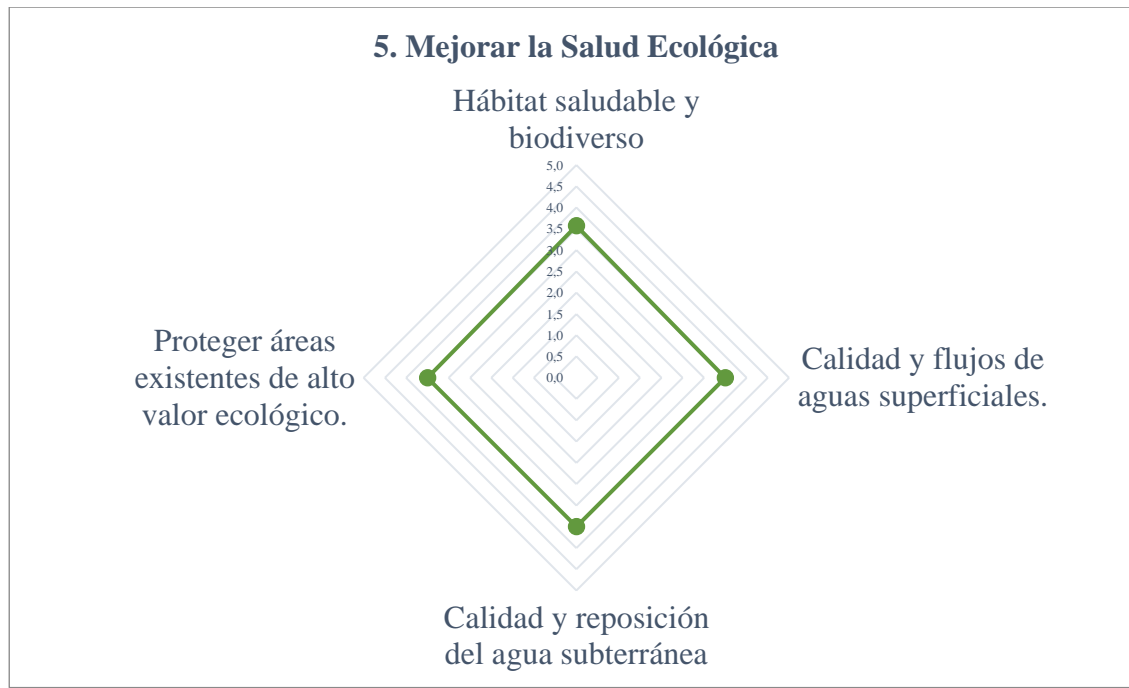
5. Mejorar la Salud Ecológica

Hábitat saludable y biodiverso

5,0
4,5
4,0
3,5
3,0
2,5
2,0
1,5
1,0
0,5
0,0

Proteger áreas existentes de alto valor ecológico.

Calidad y flujos de aguas superficiales.

Calidad y reposición del agua subterránea